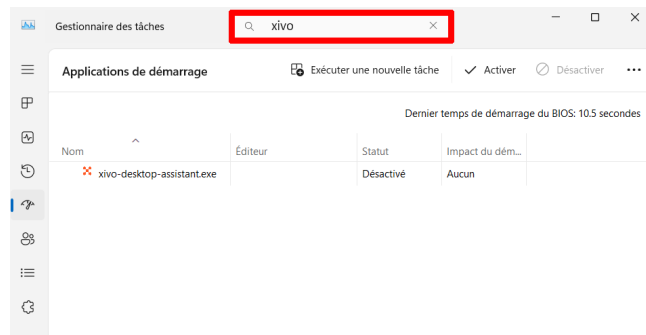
Gestionnaire des tâches

xivo

Applications de démarrage

Exécuter une nouvelle tâche

Activer

Désactiver

Dernier temps de démarrage du BIOS: 10.5 secondes

| Nom | Éditeur | Statut | Impact du dém... |
|---|---|---|---|
| xivo-desktop-assistant.exe | | Désactivé | Aucun |